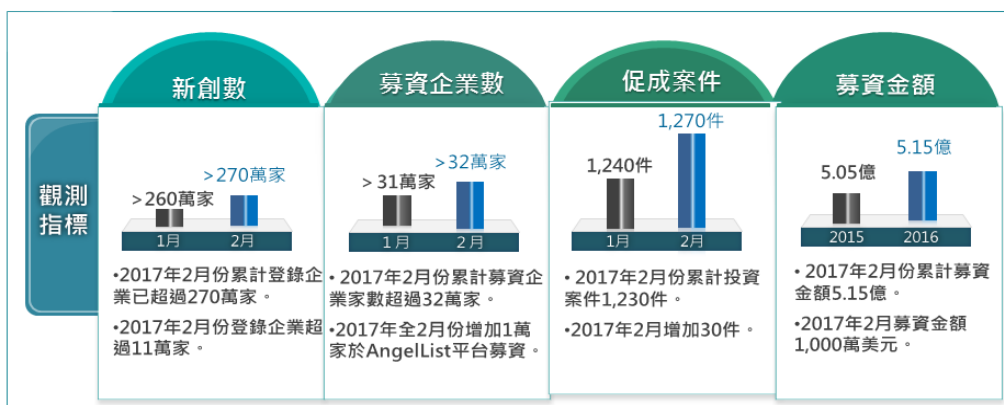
觀測指標

新創數

>260萬家
>270萬家
1月
2月

•2017年2月份累計登錄企業已超過270萬家。

•2017年2月份登錄企業超過11萬家。

募資企業數

> 31萬家
>32萬家
1月
2月

•2017年2月份累計募資企業家數超過32萬家。

•2017年全2月份增加1萬家於AngelList平台募資。

促成案件

1,240件
1,270件
1月
2月

• 2017年2月份累計投資案件1,230件。

•2017年2月增加30件。

募資金額

5.05億
5.15億
2015
2016

• 2017年2月份累計募資金額5.15億。

•2017年2月募資金額1,000萬美元。